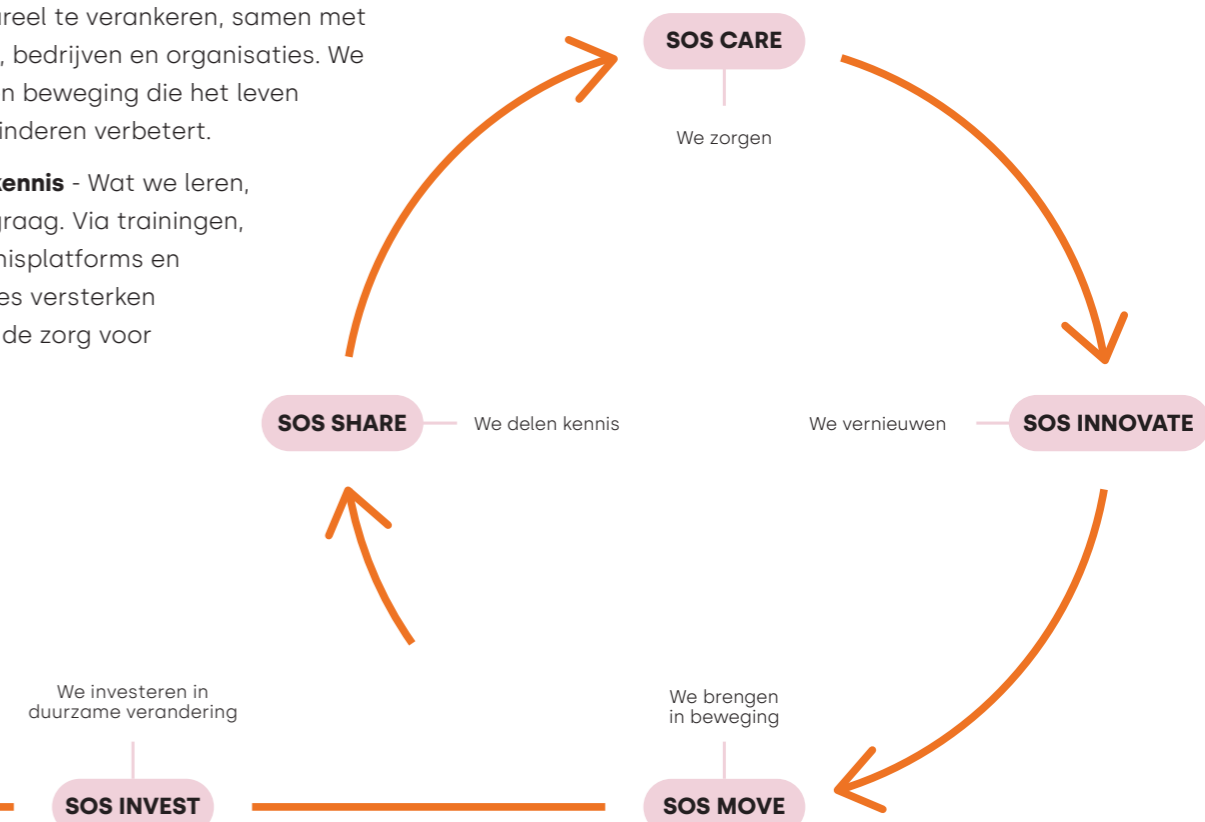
ureel te verankeren, samen met , bedrijven en organisaties. We n beweging die het leven inderen verbetert.

**kennis** - Wat we leren, graag. Via trainingen, nisplatforms en es versterken de zorg voor

SOS CARE

We zorgen

SOS SHARE

We delen kennis

We vernieuwen

SOS INNOVATE

We investeren in duurzame verandering

We brengen in beweging

SOS INVEST

SOS MOVE